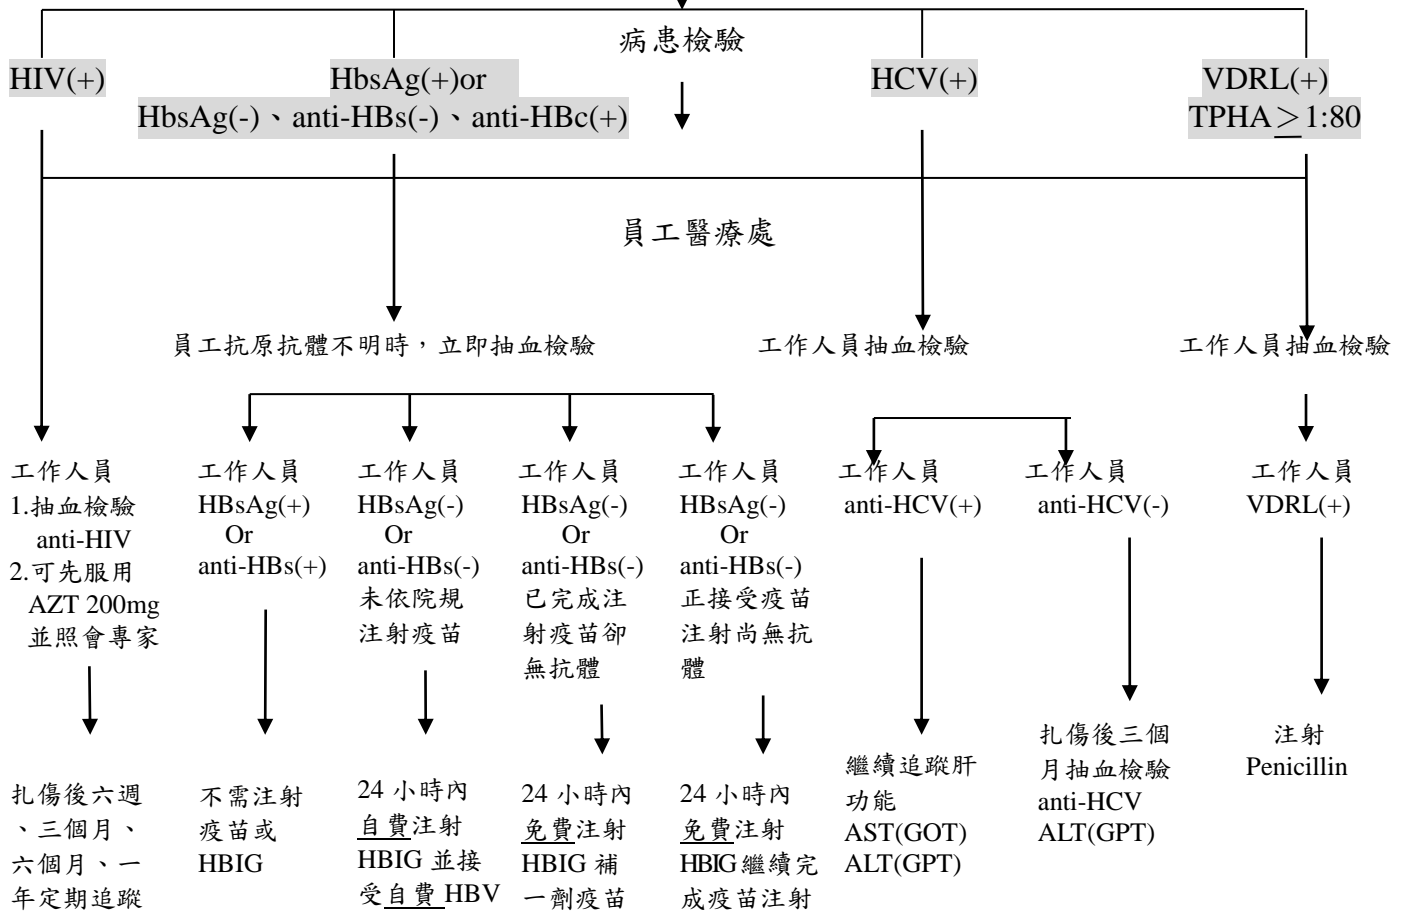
病患檢驗

HIV(+)

HbsAg(+)or HbsAg(-)、anti-HBs(-)、anti-HBc(+)

HCV(+)

VDRL(+) TPHA$\geq$1:80

員工醫療處

員工抗原抗體不明時，立即抽血檢驗

工作人員抽血檢驗

工作人員抽血檢驗

工作人員
1.抽血檢驗 anti-HIV
2.可先服用 AZT 200mg 並照會專家

扎傷後六週、三個月、六個月、一年定期追蹤

工作人員
HBsAg(+)
Or
anti-HBs(+)

不需注射疫苗或 HBIG

工作人員
HBsAg(-)
Or
anti-HBs(-)
未依院規注射疫苗

24 小時內自費注射 HBIG 並接受自費 HBV

工作人員
HBsAg(-)
Or
anti-HBs(-)
已完成注射疫苗卻無抗體

24 小時內免費注射 HBIG 補一劑疫苗

工作人員
HBsAg(-)
Or
anti-HBs(-)
正接受疫苗注射尚無抗體

24 小時內免費注射 HBIG 繼續完成疫苗注射

工作人員
anti-HCV(+)

繼續追蹤肝功能
AST(GOT)
ALT(GPT)

工作人員
anti-HCV(-)

扎傷後三個月抽血檢驗
anti-HCV
ALT(GPT)

工作人員
VDRL(+)

注射
Penicillin